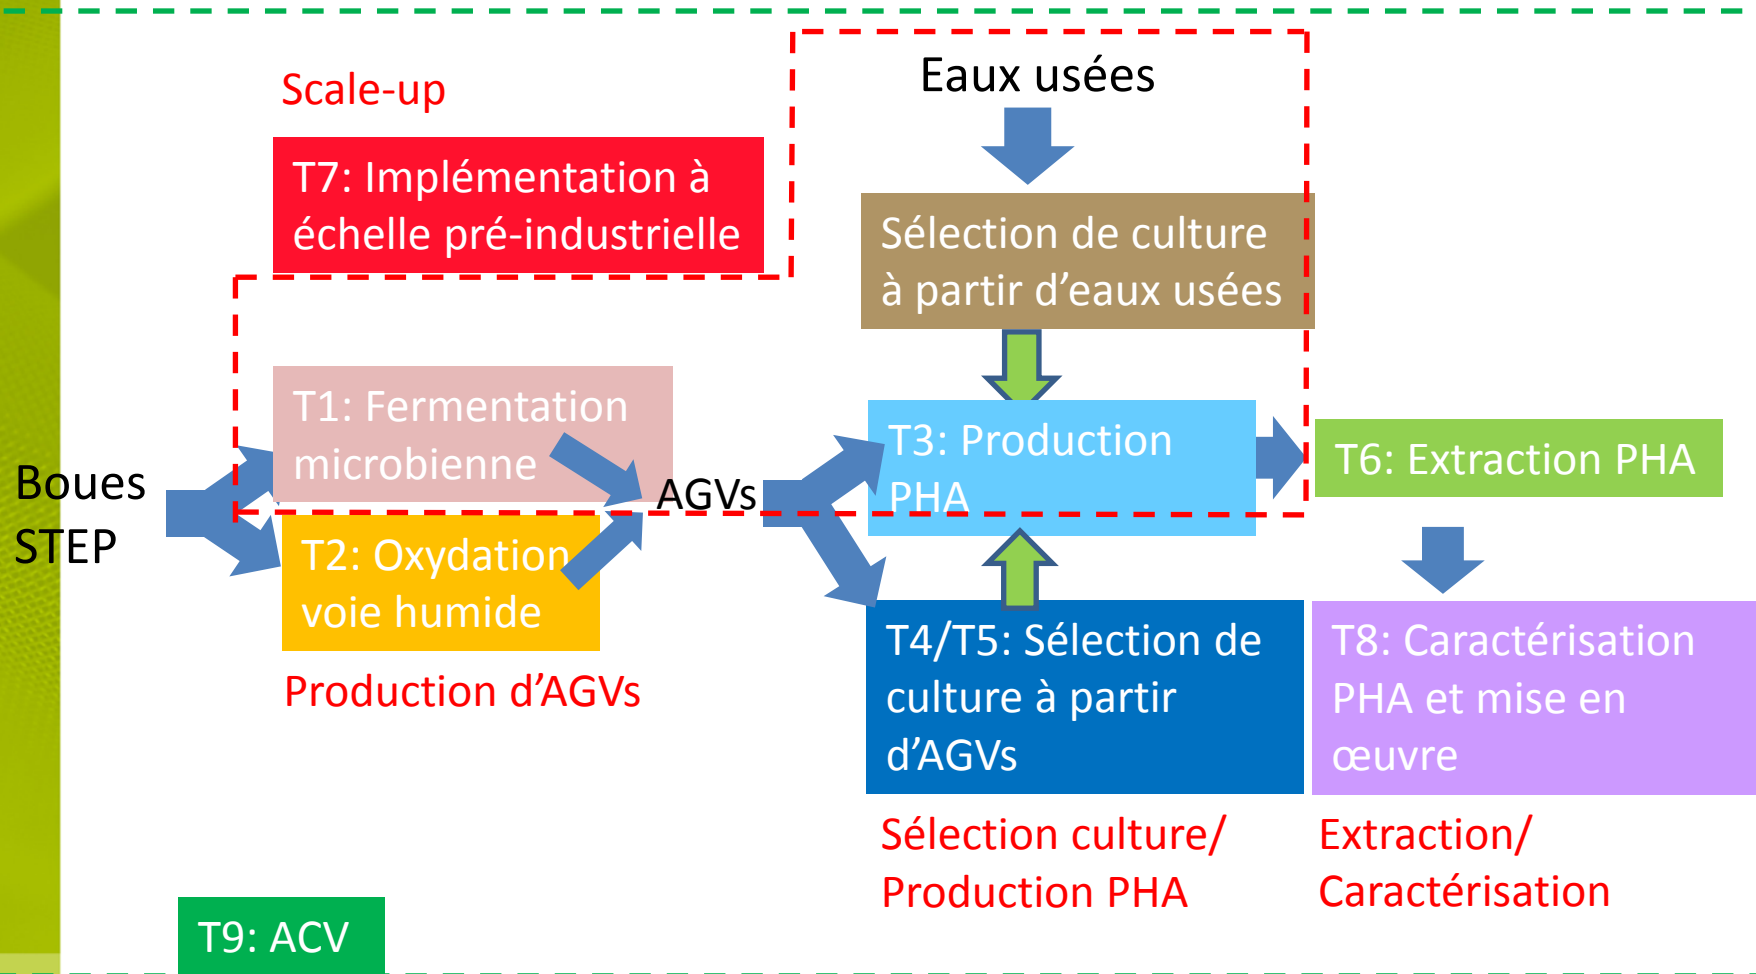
Scale-up

T7: Implémentation à échelle pré-industrielle

Eaux usées

Sélection de culture à partir d’eaux usées

T1: Fermentation microbienne

Boues STEP

T2: Oxydation voie humide

AGVs

T3: Production PHA

T6: Extraction PHA

Production d’AGVs

T4/T5: Sélection de culture à partir d’AGVs

T8: Caractérisation PHA et mise en œuvre

Sélection culture/ Production PHA

Extraction/ Caractérisation

T9: ACV